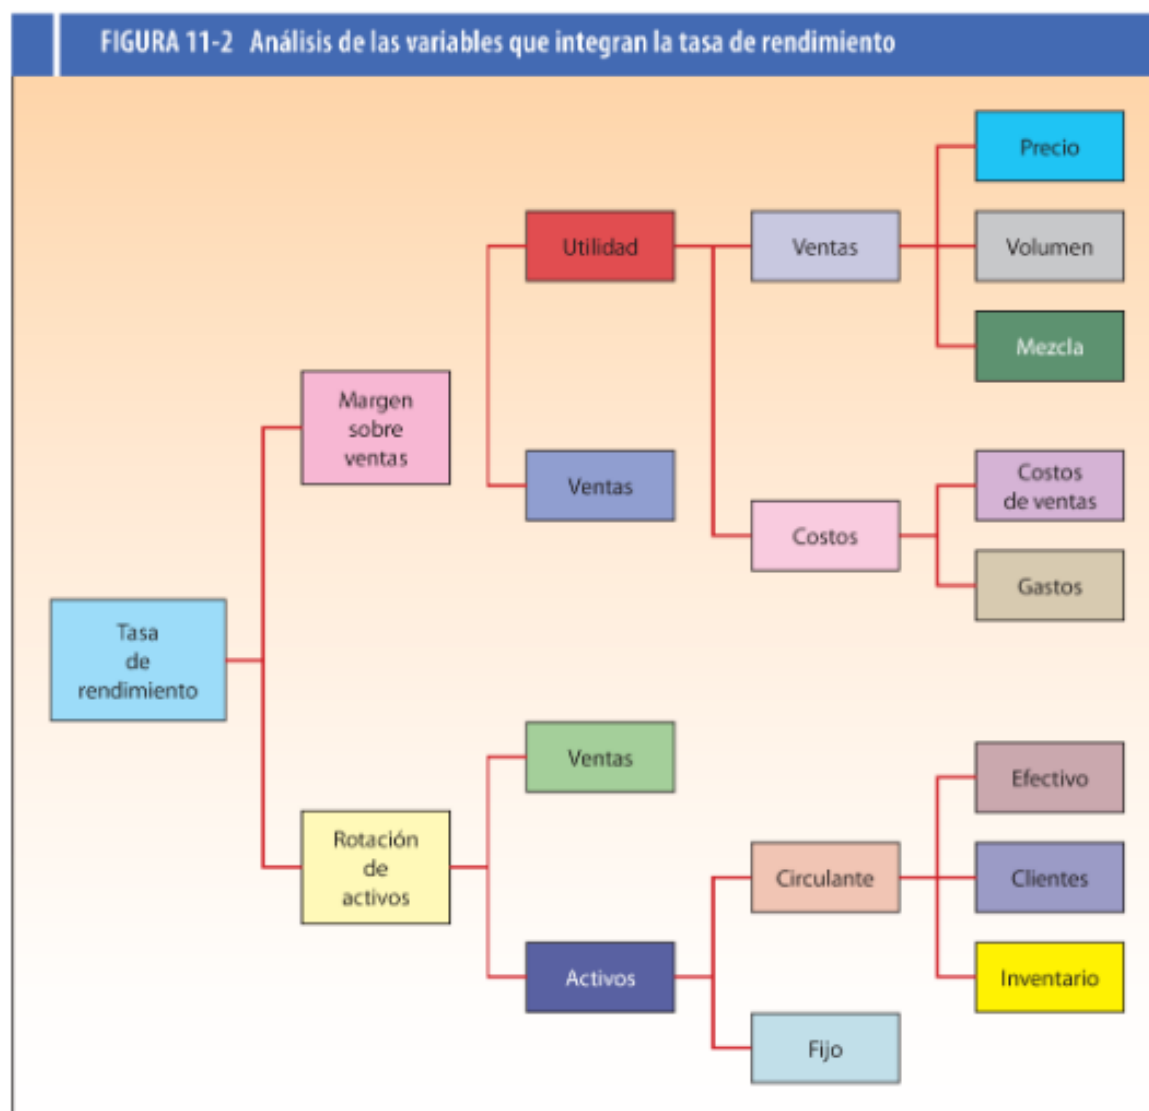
FIGURA 11-2 Análisis de las variables que integran la tasa de rendimiento

Tasa de rendimiento

Margen sobre ventas

Rotación de activos

Utilidad

Ventas

Ventas

Activos

Ventas

Costos

Circulante

Fijo

Precio

Volumen

Mezcla

Costos de ventas

Gastos

Efectivo

Clientes

Inventario